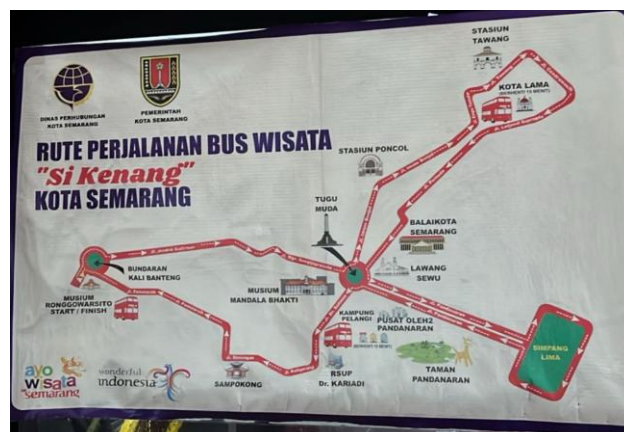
DINAS PERHUBUNGAN KOTA SEMARANG

PEMERINTAH KOTA SEMARANG

RUTE PERJALANAN BUS WISATA
"Si Kenang"
KOTA SEMARANG

STASIUN TAWANG

KOTA LAMA
(BERHENTI 15 MENIT)

STASIUN PONCOL

TUGU MUDA

BALAIKOTA SEMARANG

LAWANG SEWU

BUNDARAN KALI SANTENG

MUSIUM MANDALA BHAKTI

MUSIUM RONGGOWARSITO START / FINISH

KAMPUNG PELANGI

PUSAT OLEH2 PANDANARAN
(BERHENTI 15 MENIT)

SIMPANG LIMA

TAMAN PANDANARAN

RSUP Dr. KARIADI

SAMPOKONG

ayo wisata semarang

wonderful indonesia